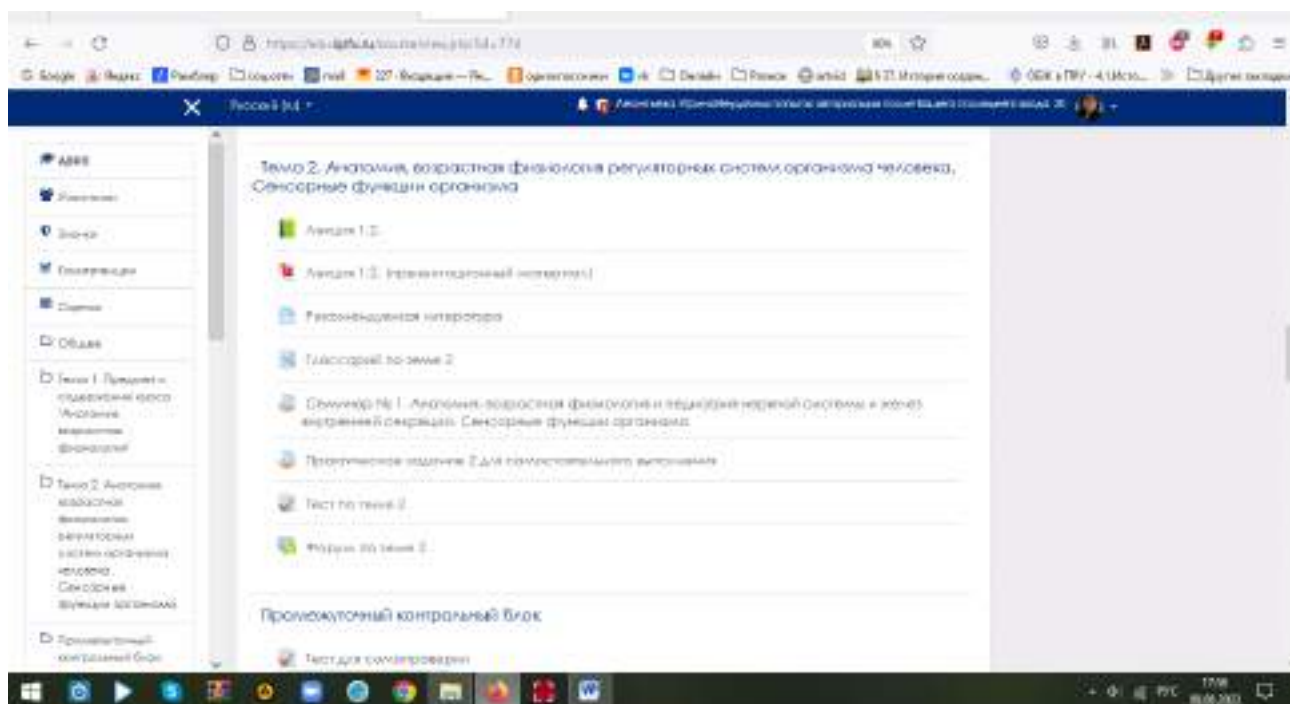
Тема 2. Анатомия, возрастная физиология регуляторных систем организма человека. Сенсорные функции организма

Лекция 1.2.

Лекция 1.2. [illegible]

Рекомендуемая литература

Глоссарий по теме 2

Семинар № 1. Анатомия, возрастная физиология и гигиена нервной системы и желез внутренней секреции. Сенсорные функции организма

Практическое задание 2 для самостоятельного выполнения

Тест по теме 2

Форум по теме 2

Промежуточный контрольный блок

Тест для самопроверки

Общее

Тема 1. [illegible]

Тема 2. Анатомия возрастная физиология регуляторных систем организма человека. Сенсорные функции организма

Промежуточный контрольный блок

Русский (ru)